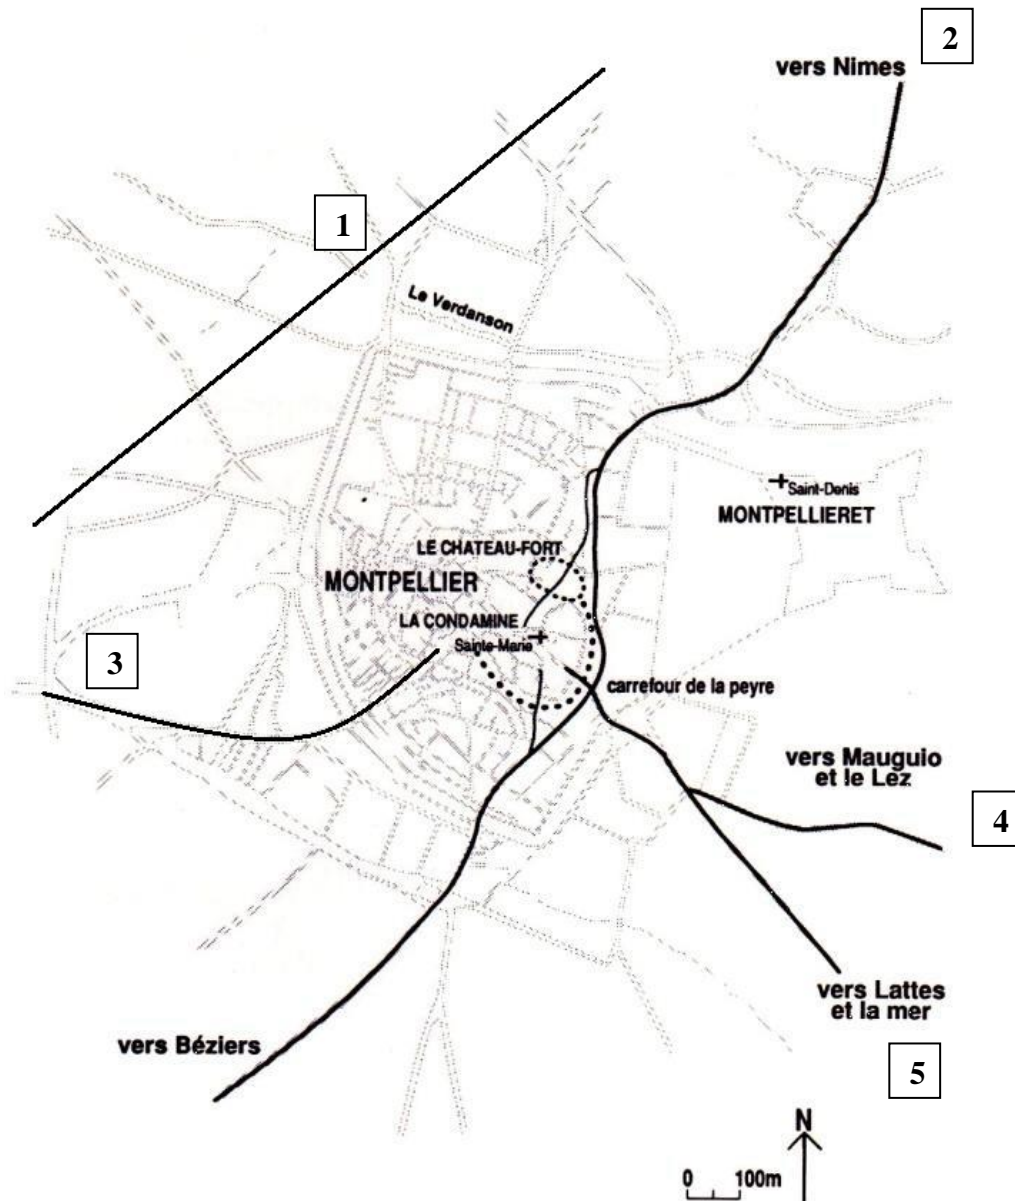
2

vers Nimes

1

Le Verdanson

+Saint-Denis
MONTPELLIERET

LE CHATEAU-FORT

MONTPELLIER

LA CONDAMINE
Sainte-Marie

3

carrefour de la peyre

vers Mauguio et le Lez

4

vers Lattes et la mer

vers Béziers

5

N

0 100m